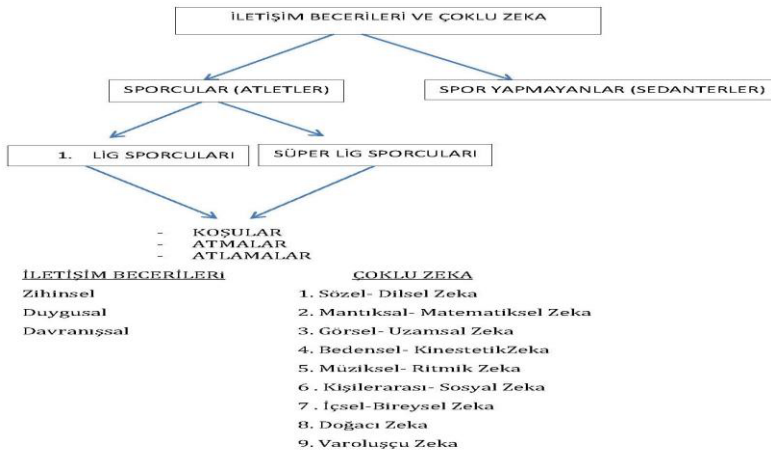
İLETİŞİM BECERİLERİ VE ÇOKLU ZEKA

SPORCULAR (ATLETLER)

SPOR YAPMAYANLAR (SEDANTERLER)

1. LİG SPORCULARI

SÜPER LİG SPORCULARI

- KOŞULAR
- ATMALAR
- ATLAMALAR

İLETİŞİM BECERİLERİ
Zihinsel
Duygusal
Davranışsal

ÇOKLU ZEKA
1. Sözel- Dilsel Zeka
2. Mantıksal- Matematiksel Zeka
3. Görsel- Uzamsal Zeka
4. Bedensel- KinestetikZeka
5. Müziksel- Ritmik Zeka
6. Kişilerarası- Sosyal Zeka
7. İçsel-Bireysel Zeka
8. Doğacı Zeka
9. Varoluşçu Zeka